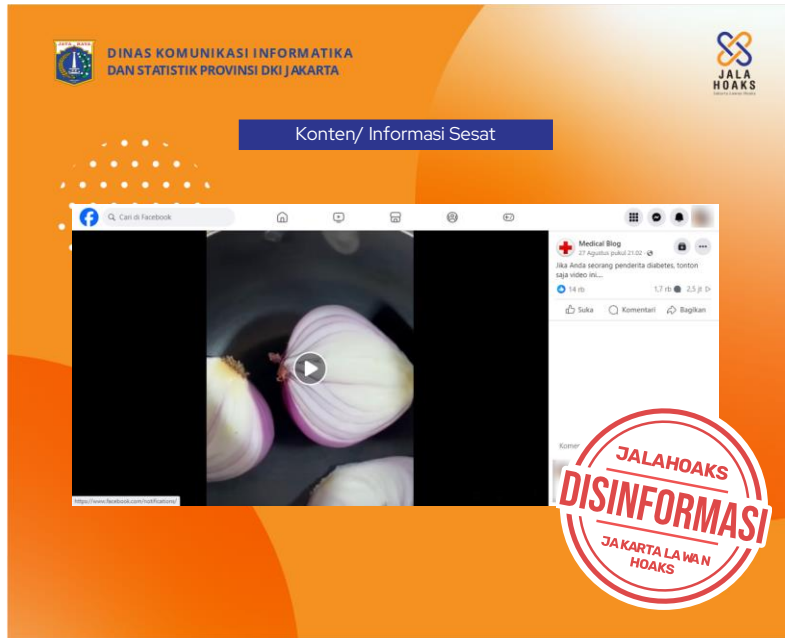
DINAS KOMUNIKASI INFORMATIKA
DAN STATISTIK PROVINSI DKI JAKARTA

JALA HOAKS

Konten/ Informasi Sesat

Cari di Facebook

Medical Blog
27 Agustus pukul 21.02

Jika Anda seorang penderita diabetes, tonton saja video ini...

14 rb
1,7 rb 2,5 jt

Suka Komentari Bagikan

Komen

https://www.facebook.com/notifications/

JALAHOAKS
DISINFORMASI
JAKARTA LAWAN HOAKS